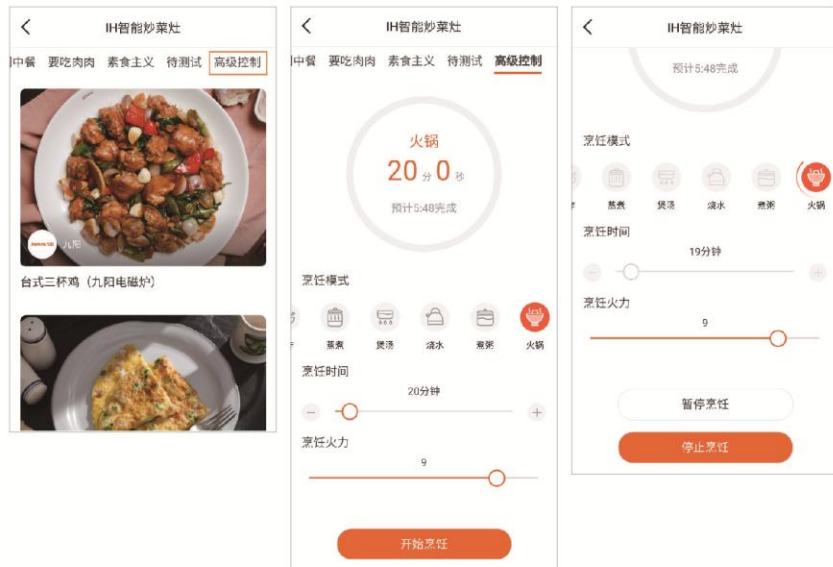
IH智能炒菜灶

中餐 要吃肉肉 素食主义 待测试 高级控制

Joyoung 九阳

台式三杯鸡（九阳电磁炉）

IH智能炒菜灶

中餐 要吃肉肉 素食主义 待测试 高级控制

火锅
20 分 0 秒
预计5:48完成

烹饪模式

蒸煮 煲汤 烧水 煮粥 火锅

烹饪时间
20分钟

烹饪火力
9

开始烹饪

IH智能炒菜灶

预计5:48完成

烹饪模式

蒸煮 煲汤 烧水 煮粥 火锅

烹饪时间
19分钟

烹饪火力
9

暂停烹饪

停止烹饪